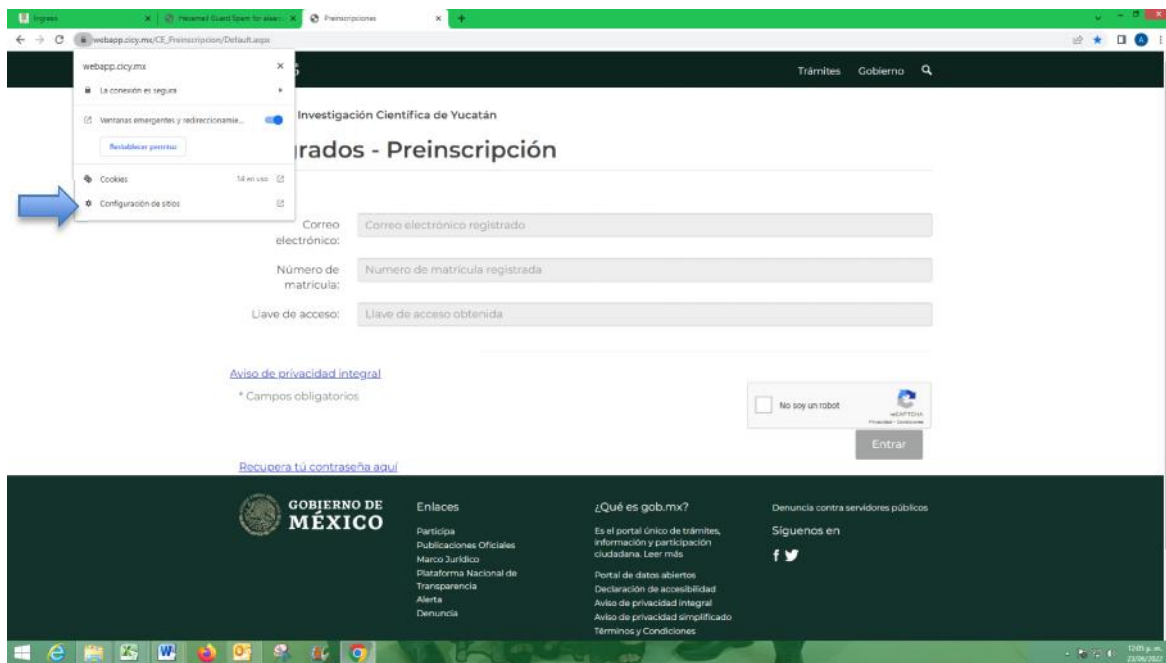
Ingreso
Mailwasher Guard Spam for elaero
Preinscripciones

webapp.cicy.mx/CE_Preinscripcion/Default.aspx

webapp.cicy.mx
La conexión es segura
Ventanas emergentes y redireccionamie...
Restablecer permiso
Cookies 14 en uso
Configuración de sitios

Trámites Gobierno

Investigación Científica de Yucatán

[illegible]rados - Preinscripción

Correo electrónico: Correo electrónico registrado
Número de matrícula: Numero de matrícula registrada
Llave de acceso: Llave de acceso obtenida

Aviso de privacidad integral
* Campos obligatorios

No soy un robot
reCAPTCHA
Privacidad - Condiciones

Entrar

Recupera tú contraseña aquí

GOBIERNO DE MÉXICO

Enlaces
Participa
Publicaciones Oficiales
Marco Jurídico
Plataforma Nacional de Transparencia
Alerta
Denuncia

¿Qué es gob.mx?
Es el portal único de trámites, información y participación ciudadana. Leer más
Portal de datos abiertos
Declaración de accesibilidad
Aviso de privacidad integral
Aviso de privacidad simplificado
Términos y Condiciones

Denuncia contra servidores públicos
Síguenos en

12:01 p. m.
23/06/2022